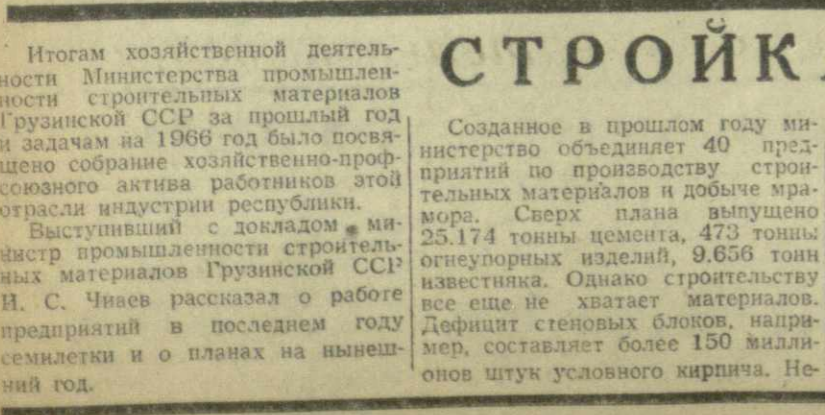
Итогам хозяйственной деятельности Министерства промышленности строительных материалов Грузинской ССР за прошлый год и задачам на 1966 год было посвящено собрание хозяйственно-профсоюзного актива работников этой отрасли индустрии республики.

Выступивший с докладом министр промышленности строительных материалов Грузинской ССР И. С. Чиаев рассказал о работе предприятий в последнем году семилетки и о планах на нынешний год.

СТРОЙК

Созданное в прошлом году министерство объединяет 40 предприятий по производству строительных материалов и добыче мрамора. Сверх плана выпущено 25.174 тонны цемента, 473 тонны огнеупорных изделий, 9.656 тонн известняка. Однако строительству все еще не хватает материалов. Дефицит стеновых блоков, например, составляет более 150 миллионов штук условного кирпича. Не-